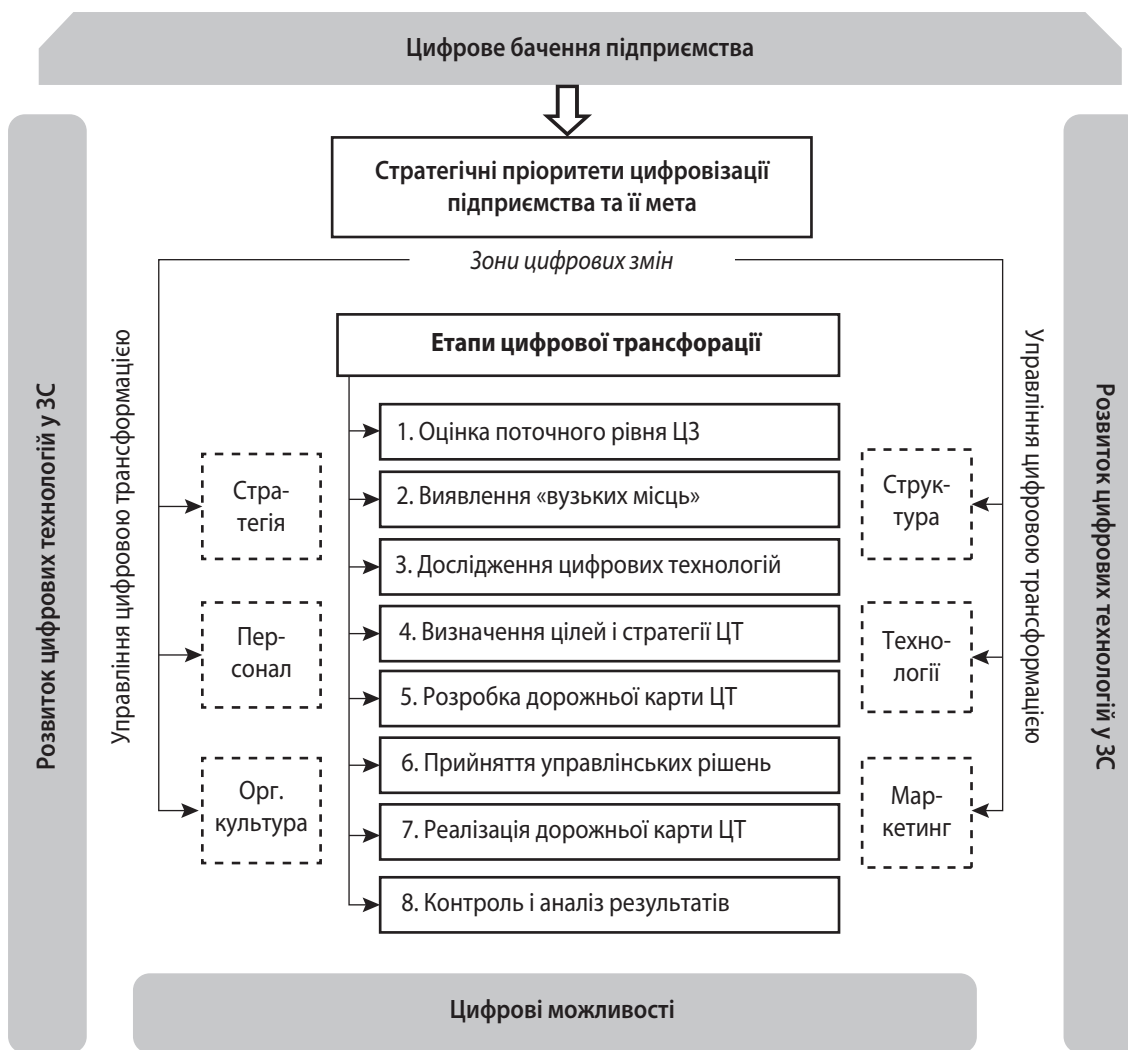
Цифрове бачення підприємства

Стратегічні пріоритети цифровізації підприємства та її мета

Зони цифрових змін

Розвиток цифрових технологій у ЗС

Управління цифровою трансформацією

Етапи цифрової трансфорації

1. Оцінка поточного рівня ЦЗ

2. Виявлення «вузьких місць»

3. Дослідження цифрових технологій

4. Визначення цілей і стратегії ЦТ

5. Розробка дорожньої карти ЦТ

6. Прийняття управлінських рішень

7. Реалізація дорожньої карти ЦТ

8. Контроль і аналіз результатів

Стратегія

Персонал

Орг. культура

Структура

Технології

Маркетинг

Управління цифровою трансформацією

Розвиток цифрових технологій у ЗС

Цифрові можливості